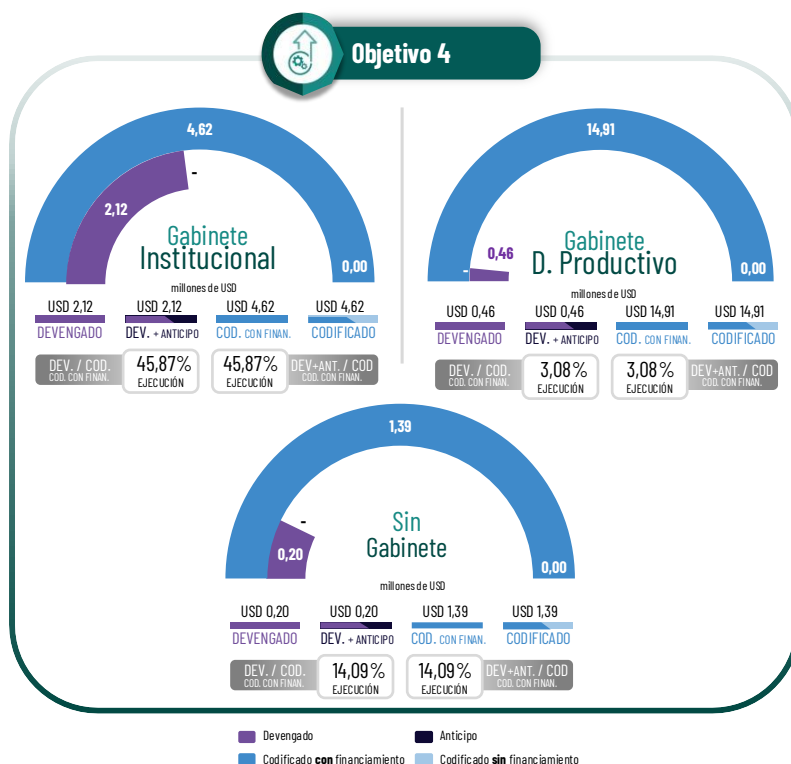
Objetivo 4

4,62

-

2,12

Gabinete Institucional

0,00

millones de USD

USD 2,12
DEVENGADO

USD 2,12
DEV. + ANTICIPO

USD 4,62
COD. CON FINAN.

USD 4,62
CODIFICADO

DEV. / COD.
COD. CON FINAN.

45,87%
EJECUCIÓN

45,87%
EJECUCIÓN

DEV+ANT. / COD
COD. CON FINAN.

14,91

-

0,46

Gabinete D. Productivo

0,00

millones de USD

USD 0,46
DEVENGADO

USD 0,46
DEV. + ANTICIPO

USD 14,91
COD. CON FINAN.

USD 14,91
CODIFICADO

DEV. / COD.
COD. CON FINAN.

3,08%
EJECUCIÓN

3,08%
EJECUCIÓN

DEV+ANT. / COD
COD. CON FINAN.

1,39

-

0,20

Sin Gabinete

0,00

millones de USD

USD 0,20
DEVENGADO

USD 0,20
DEV. + ANTICIPO

USD 1,39
COD. CON FINAN.

USD 1,39
CODIFICADO

DEV. / COD.
COD. CON FINAN.

14,09%
EJECUCIÓN

14,09%
EJECUCIÓN

DEV+ANT. / COD
COD. CON FINAN.

Devengado
Anticipo
Codificado con financiamiento
Codificado sin financiamiento